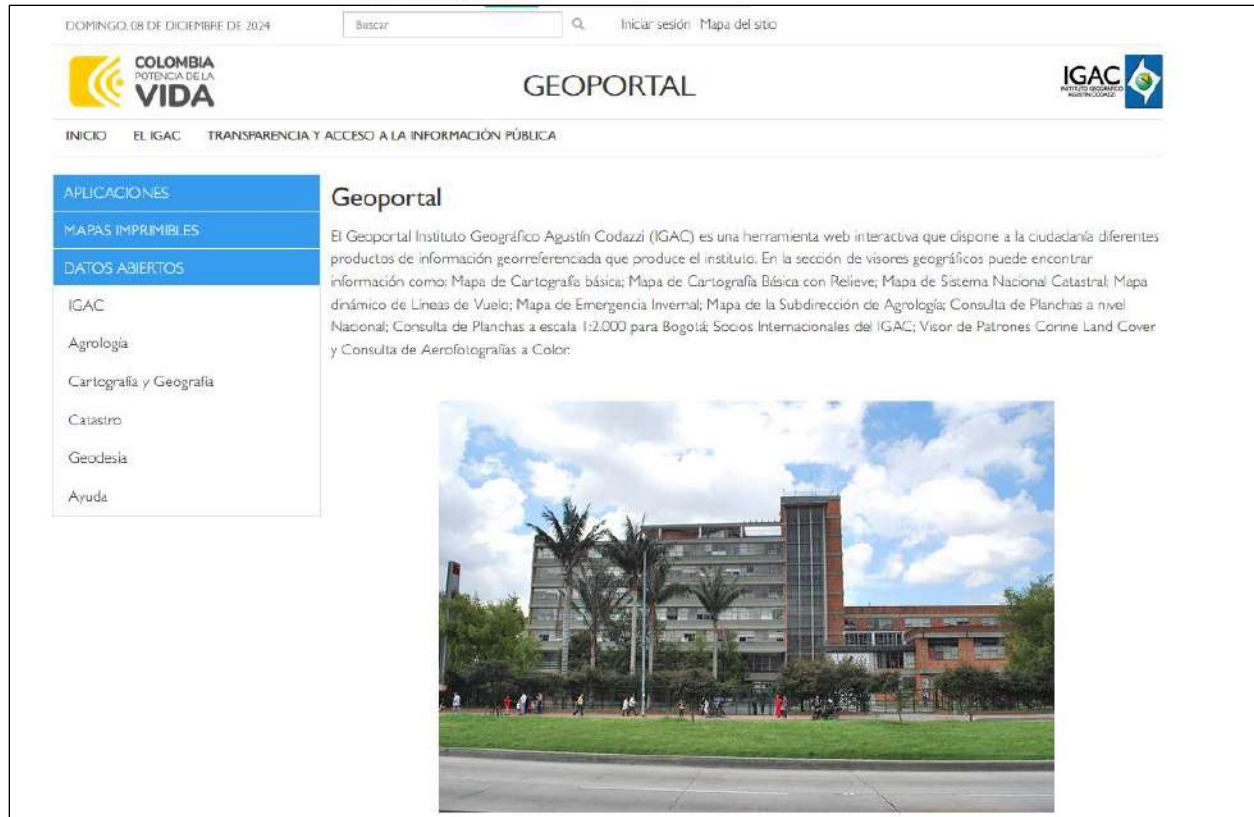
DOMINGO, 08 DE DICIEMBRE DE 2024

Buscar

Iniciar sesión Mapa del sitio

COLOMBIA POTENCIA DE LA VIDA

GEOPORTAL

IGAC INSTITUTO GEOGRÁFICO AGUSTÍN CODAZZI

INICIO EL IGAC TRANSPARENCIA Y ACCESO A LA INFORMACIÓN PÚBLICA

APLICACIONES

MAPAS IMPRIMIBLES

DATOS ABIERTOS

IGAC

Agrología

Cartografía y Geografía

Catastro

Geodesia

Ayuda

Geoportal

El Geoportal Instituto Geográfico Agustín Codazzi (IGAC) es una herramienta web interactiva que dispone a la ciudadanía diferentes productos de información georreferenciada que produce el instituto. En la sección de visores geográficos puede encontrar información como: Mapa de Cartografía básica; Mapa de Cartografía Básica con Relieve; Mapa de Sistema Nacional Catastral; Mapa dinámico de Líneas de Vuelo; Mapa de Emergencia Invernal; Mapa de la Subdirección de Agrología; Consulta de Planchas a nivel Nacional; Consulta de Planchas a escala 1:2.000 para Bogotá; Socios Internacionales del IGAC; Visor de Patrones Corine Land Cover y Consulta de Aerofotografías a Color.